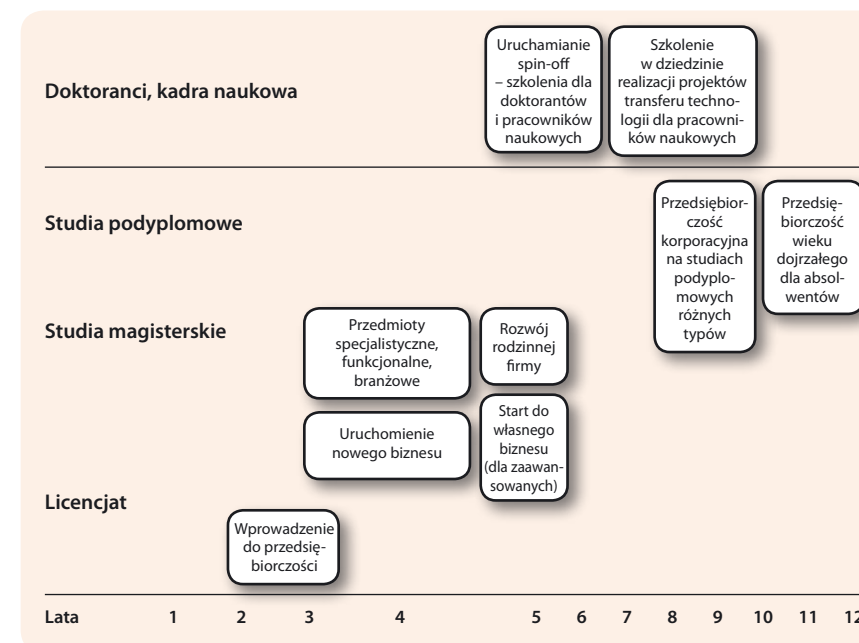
Doktoranci, kadra naukowa

Uruchamianie spin-off – szkolenia dla doktorantów i pracowników naukowych

Szkolenie w dziedzinie realizacji projektów transferu technologii dla pracowników naukowych

Studia podyplomowe

Przedsiębiorczość korporacyjna na studiach podyplomowych różnych typów

Przedsiębiorczość wieku dojrzałego dla absolwentów

Studia magisterskie

Przedmioty specjalistyczne, funkcjonalne, branżowe

Rozwój rodzinnej firmy

Uruchomienie nowego biznesu

Start do własnego biznesu (dla zaawansowanych)

Licencjat

Wprowadzenie do przedsiębiorczości

Lata 1 2 3 4 5 6 7 8 9 10 11 12